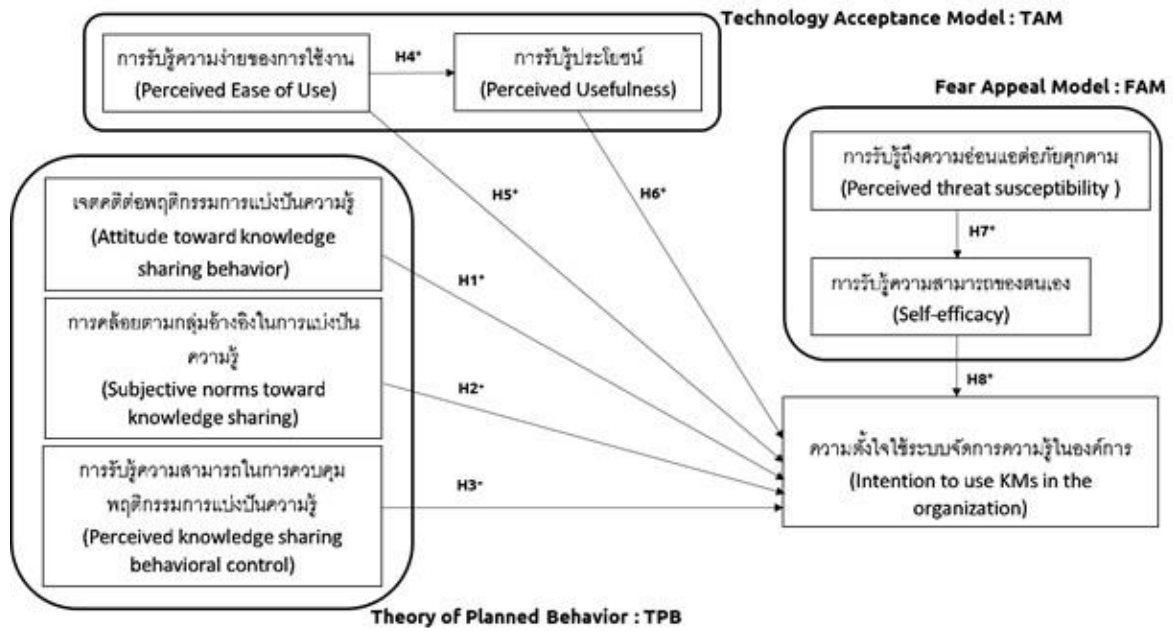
Technology Acceptance Model : TAM

การรับรู้ความง่ายของการใช้งาน
(Perceived Ease of Use)

H4*

การรับรู้ประโยชน์
(Perceived Usefulness)

Fear Appeal Model : FAM

การรับรู้ถึงความอ่อนแอต่อภัยคุกคาม
(Perceived threat susceptibility )

H7*

การรับรู้ความสามารถของตนเอง
(Self-efficacy)

H8*

H5*

H6*

เจตคติต่อพฤติกรรมการแบ่งปันความรู้
(Attitude toward knowledge sharing behavior)

H1*

การคล้อยตามกลุ่มอ้างอิงในการแบ่งปันความรู้
(Subjective norms toward knowledge sharing)

H2*

การรับรู้ความสามารถในการควบคุมพฤติกรรมการแบ่งปันความรู้
(Perceived knowledge sharing behavioral control)

H3*

ความตั้งใจใช้ระบบจัดการความรู้ในองค์การ
(Intention to use KMs in the organization)

Theory of Planned Behavior : TPB